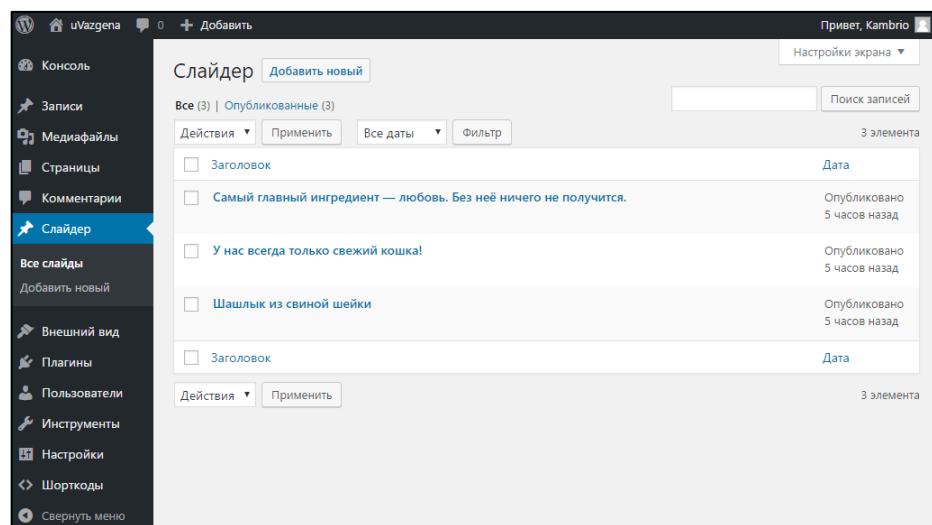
uVazgena 0 + Добавить

Привет, Kambrio

Консоль
Записи
Медиафайлы
Страницы
Комментарии
Слайдер
Все слайды
Добавить новый
Внешний вид
Плагины
Пользователи
Инструменты
Настройки
Шорткоды
Свернуть меню

Настройки экрана ▼

Слайдер Добавить новый

Все (3) | Опубликованные (3)

Поиск записей

Действия ▼ Применить Все даты ▼ Фильтр 3 элемента

| | Заголовок | Дата |
|---|---|---|
| | Самый главный ингредиент — любовь. Без неё ничего не получится. | Опубликовано 5 часов назад |
| | У нас всегда только свежий кошка! | Опубликовано 5 часов назад |
| | Шашлык из свиной шейки | Опубликовано 5 часов назад |
| | Заголовок | Дата |

Действия ▼ Применить 3 элемента